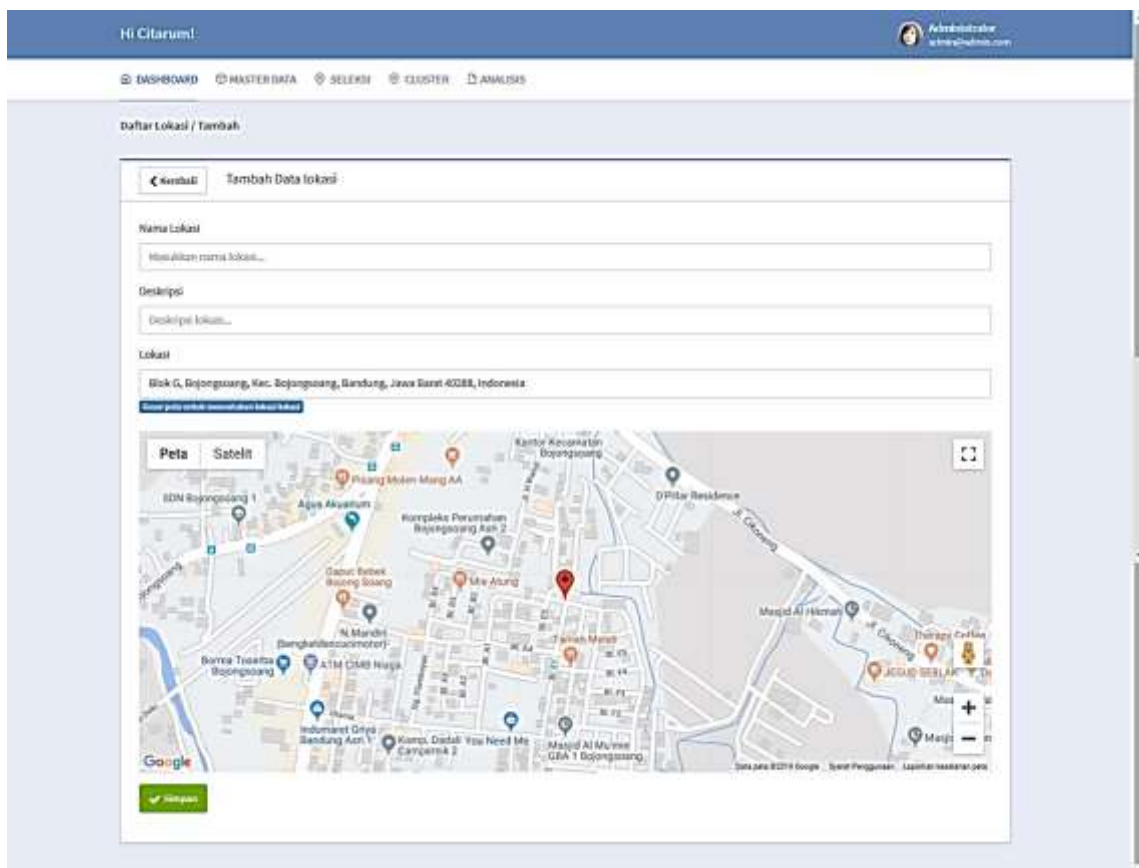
Hi Citarum!

Administrator
admin@admin.com

DASHBOARD MASTER DATA SELEKSI CLUSTER ANALISIS

Daftar Lokasi / Tambah

Kembali Tambah Data lokasi

Nama Lokasi

Masukkan nama lokasi...

Deskripsi

Deskripsi lokasi...

Lokasi

Blok G, Bojongsoang, Kec. Bojongsoang, Bandung, Jawa Barat 40288, Indonesia

Geser peta untuk menentukan lokasi lokasi

Peta Satelit

Kantor Kecamatan Bojongsoang
Pisang Molen Mang AA
SDN Bojongsoang 1
Agus Akuarium
D'Pillar Residence
Kompleks Perumahan Bojongsoang Asri 2
Saung Bebek Bojong Soang
Mie Atung
Masjid Al-Hikmah
N.Mandiri (Bengkel)
Taman Mimi
Borma Toserba Bojongsoang
ATM CIMB Niaga
JOGJO SEBLAK
Indomaret Griya Bandung Asri 1
Komp. Dadali You Need Me Campernik 2
Masjid Al Mu'min GBA 1 Bojongsoang
Google
Data peta ©2019 Google Syarat Penggunaan Laporkan kesalahan peta

Simpan